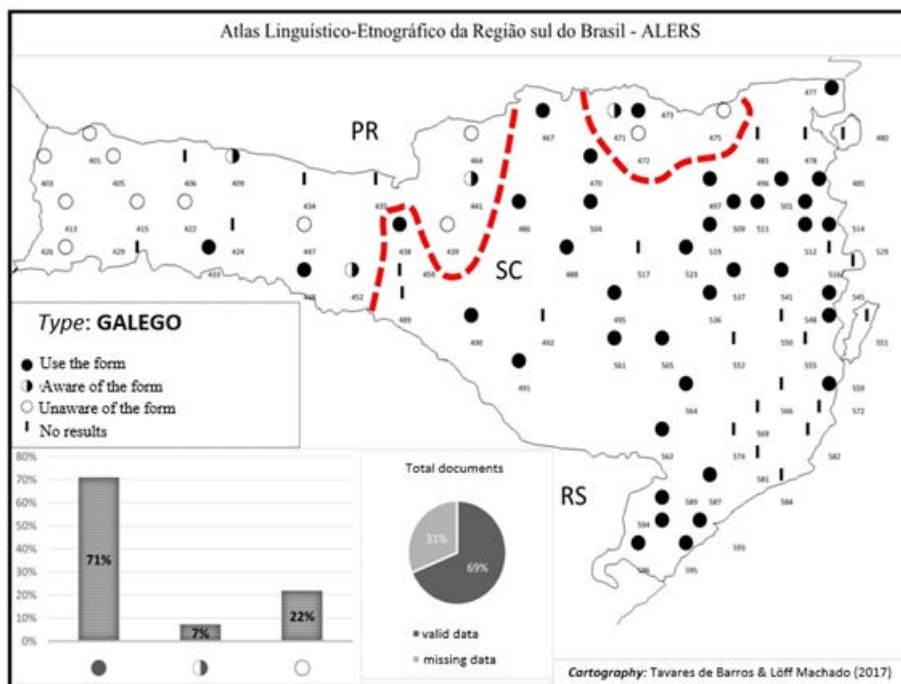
Atlas Linguístico-Etnográfico da Região sul do Brasil - ALERS

PR

SC

RS

477
480
467
471
473
475
481
478
401
464
472
403
405
406
409
470
496
485
434
435
441
486
504
497
509
501
511
514
413
415
422
424
447
438
439
519
512
529
426
429
433
488
517
523
516
448
452
459
537
541
545
489
495
536
548
490
492
551
561
565
552
550
555
491
559
564
566
572
569
562
574
582
581
587
589
584
594
593
596
595

*Type*: GALEGO

Use the form
Aware of the form
Unaware of the form
No results

80%
70%
60%
50%
40%
30%
20%
10%
0%

71%
7%
22%

Total documents

31%
69%

valid data
missing data

*Cartography*: Tavares de Barros & Löff Machado (2017)